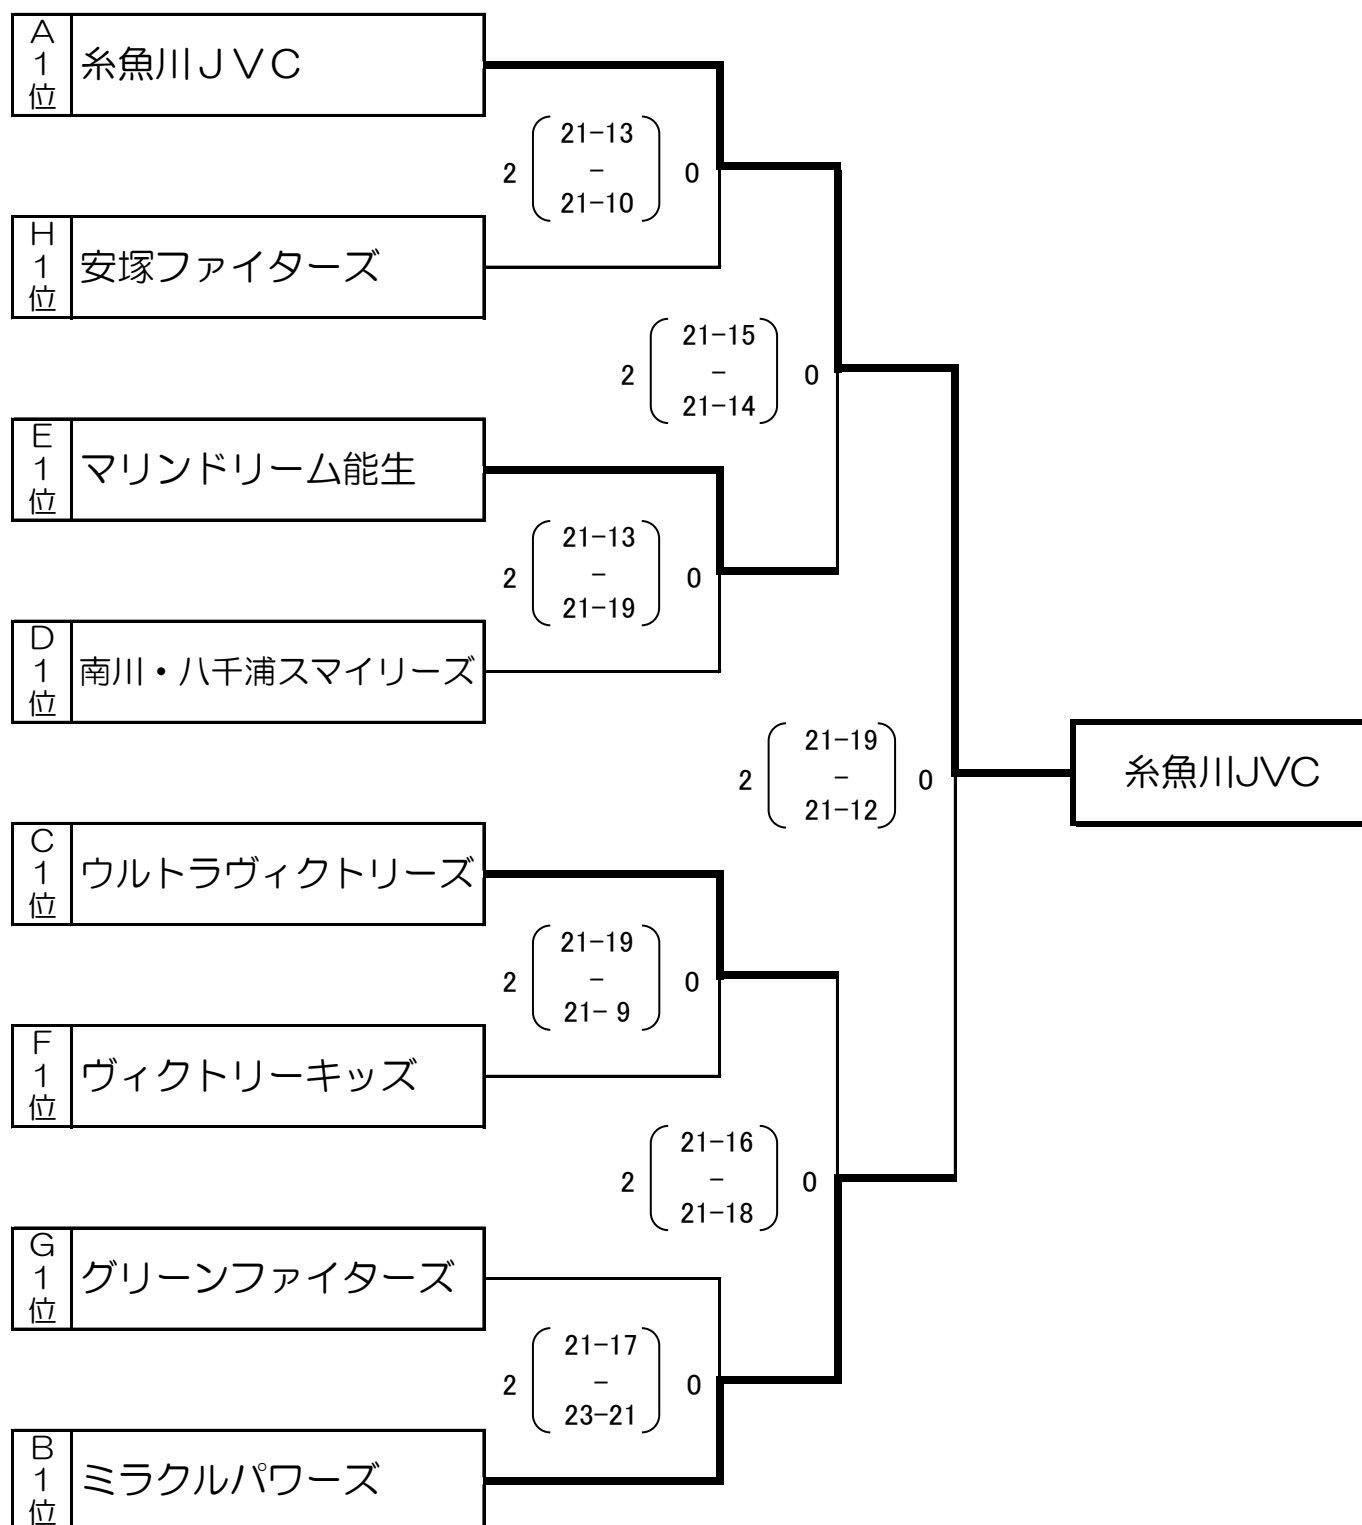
A
1
位
糸魚川ＪＶＣ

2 (21−13 − 21−10) 0

H
1
位
安塚ファイターズ

2 (21−15 − 21−14) 0

E
1
位
マリンドリーム能生

2 (21−13 − 21−19) 0

D
1
位
南川・八千浦スマイリーズ

2 (21−19 − 21−12) 0

糸魚川JVC

C
1
位
ウルトラヴィクトリーズ

2 (21−19 − 21− 9) 0

F
1
位
ヴィクトリーキッズ

2 (21−16 − 21−18) 0

G
1
位
グリーンファイターズ

2 (21−17 − 23−21) 0

B
1
位
ミラクルパワーズ